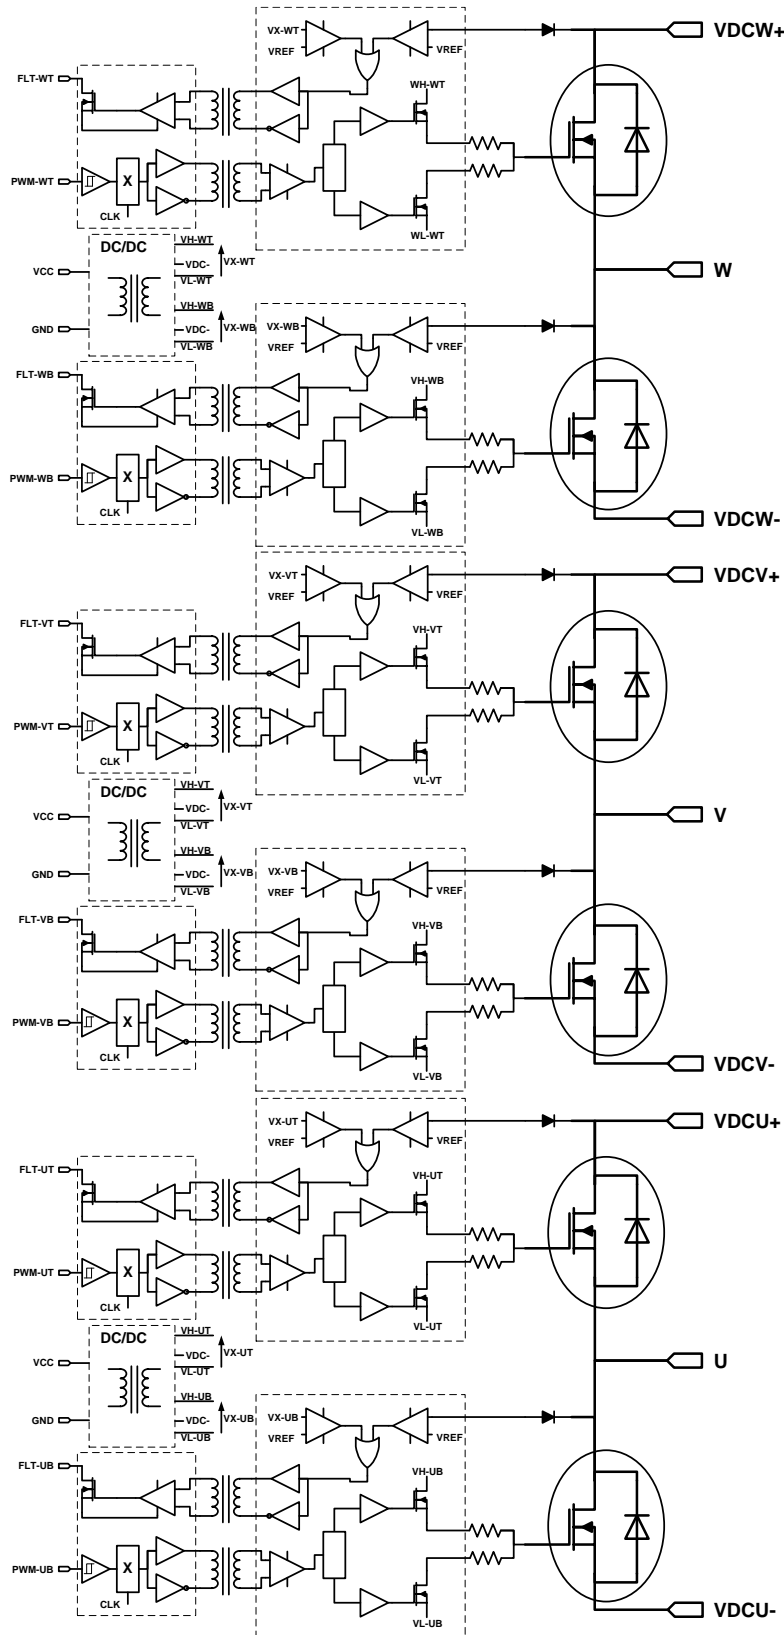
VX-WT
VREF
VREF
VDCW+
FLT-WT
WH-WT
PWM-WT
X
CLK
WL-WT
DC/DC
VH-WT
VDC-
VX-WT
VL-WT
VCC
W
VH-WB
VDC-
VX-WB
GND
VL-WB
VX-WB
VREF
VREF
FLT-WB
VH-WB
PWM-WB
X
CLK
VL-WB
VDCW-
VX-VT
VREF
VREF
VDCV+
FLT-VT
VH-VT
PWM-VT
X
CLK
VL-VT
DC/DC
VH-VT
VDC-
VX-VT
VL-VT
VCC
V
VH-VB
VDC-
VX-VB
GND
VL-VB
VX-VB
VREF
VREF
FLT-VB
VH-VB
PWM-VB
X
CLK
VL-VB
VDCV-
VX-UT
VREF
VREF
VDCU+
FLT-UT
VH-UT
PWM-UT
X
CLK
VL-UT
DC/DC
VH-UT
VDC-
VX-UT
VL-UT
VCC
U
VH-UB
VDC-
VX-UB
GND
VL-UB
VX-UB
VREF
VREF
FLT-UB
VH-UB
PWM-UB
X
CLK
VL-UB
VDCU-